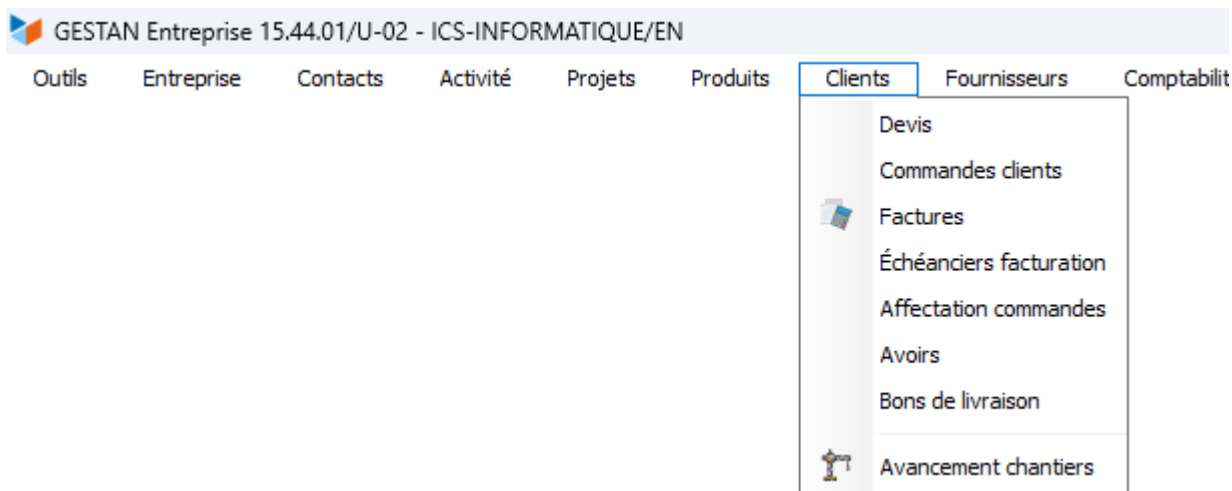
GESTAN Entreprise 15.44.01/U-02 - ICS-INFORMATIQUE/EN

Outils Entreprise Contacts Activité Projets Produits Clients Fournisseurs Comptabilit

Devis
Commandes clients
Factures
Échéanciers facturation
Affectation commandes
Avoirs
Bons de livraison
Avancement chantiers